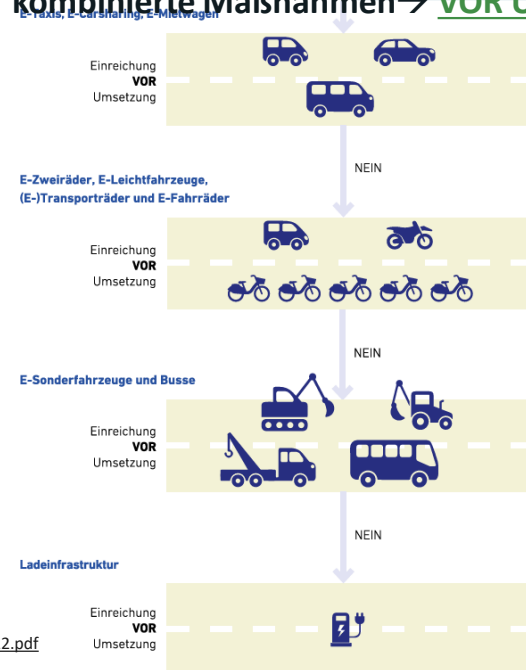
kombinierte Maßnahmen → VOR U

E-Taxis, E-Carsharing, E-Mietwagen

Einreichung
VOR
Umsetzung

NEIN

E-Zweiräder, E-Leichtfahrzeuge, (E-)Transporträder und E-Fahrräder

Einreichung
VOR
Umsetzung

NEIN

E-Sonderfahrzeuge und Busse

Einreichung
VOR
Umsetzung

NEIN

Ladeinfrastruktur

Einreichung
VOR
Umsetzung

2.pdf